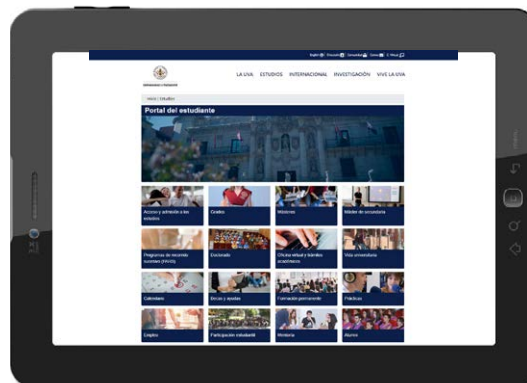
English | Personal | Comunidad | Sede | E-Meeting

LA UVA ESTUDIOS INTERNACIONAL INVESTIGACIÓN VIVE LA UVA

Inicio | Estudios

Portal del estudiante

Acceso y admisión a los estudios

Grados

Másteres

Máster de secundaria

Programas de recorrido sucesivo (PRS)

Doctorado

Oficina virtual y trámites académicos

Vida universitaria

Calendario

Becas y ayudas

Formación permanente

Prácticas

Empleo

Participación estudiantil

Movilidad

Alumni